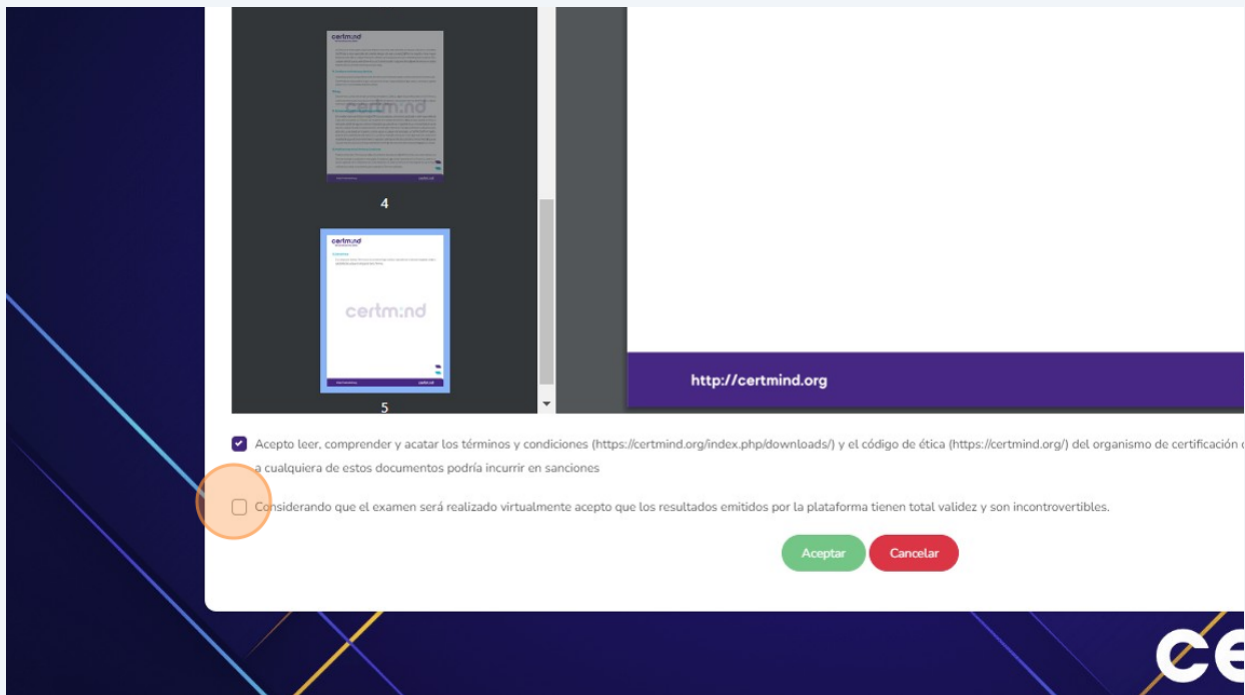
certm:nd

certm:nd

4

certm:nd

certm:nd

5

http://certmind.org

Acepto leer, comprender y acatar los términos y condiciones (https://certmind.org/index.php/downloads/) y el código de ética (https://certmind.org/) del organismo de certificación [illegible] a cualquiera de estos documentos podría incurrir en sanciones

Considerando que el examen será realizado virtualmente acepto que los resultados emitidos por la plataforma tienen total validez y son incontrovertibles.

Aceptar
Cancelar

CE